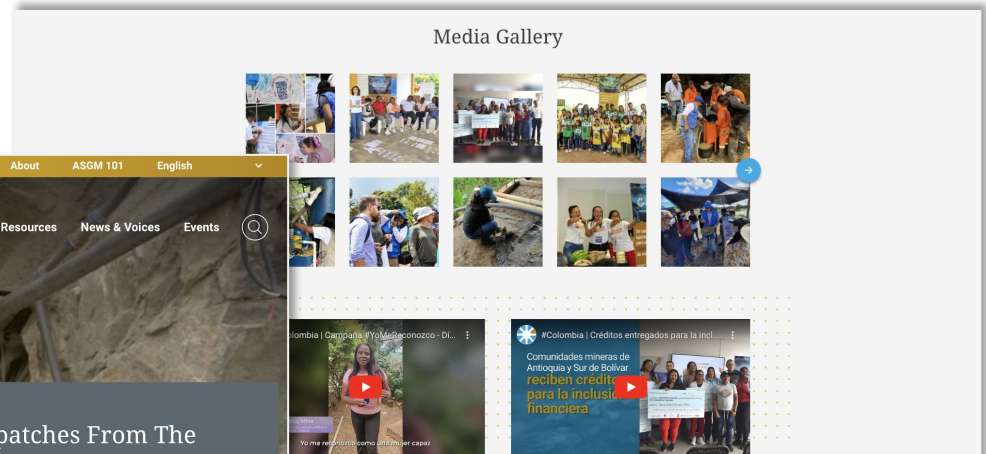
Media Gallery

About ASGM 101 English

Resources News & Voices Events

patches From The

olombia | Campaña #YoMeReconozco - Di...

Yo me reconozco como una mujer capaz

#Colombia | Créditos entregados para la incl...

Comunidades mineras de Antioquia y Sur de Bolívar reciben créditos para la inclusión financiera